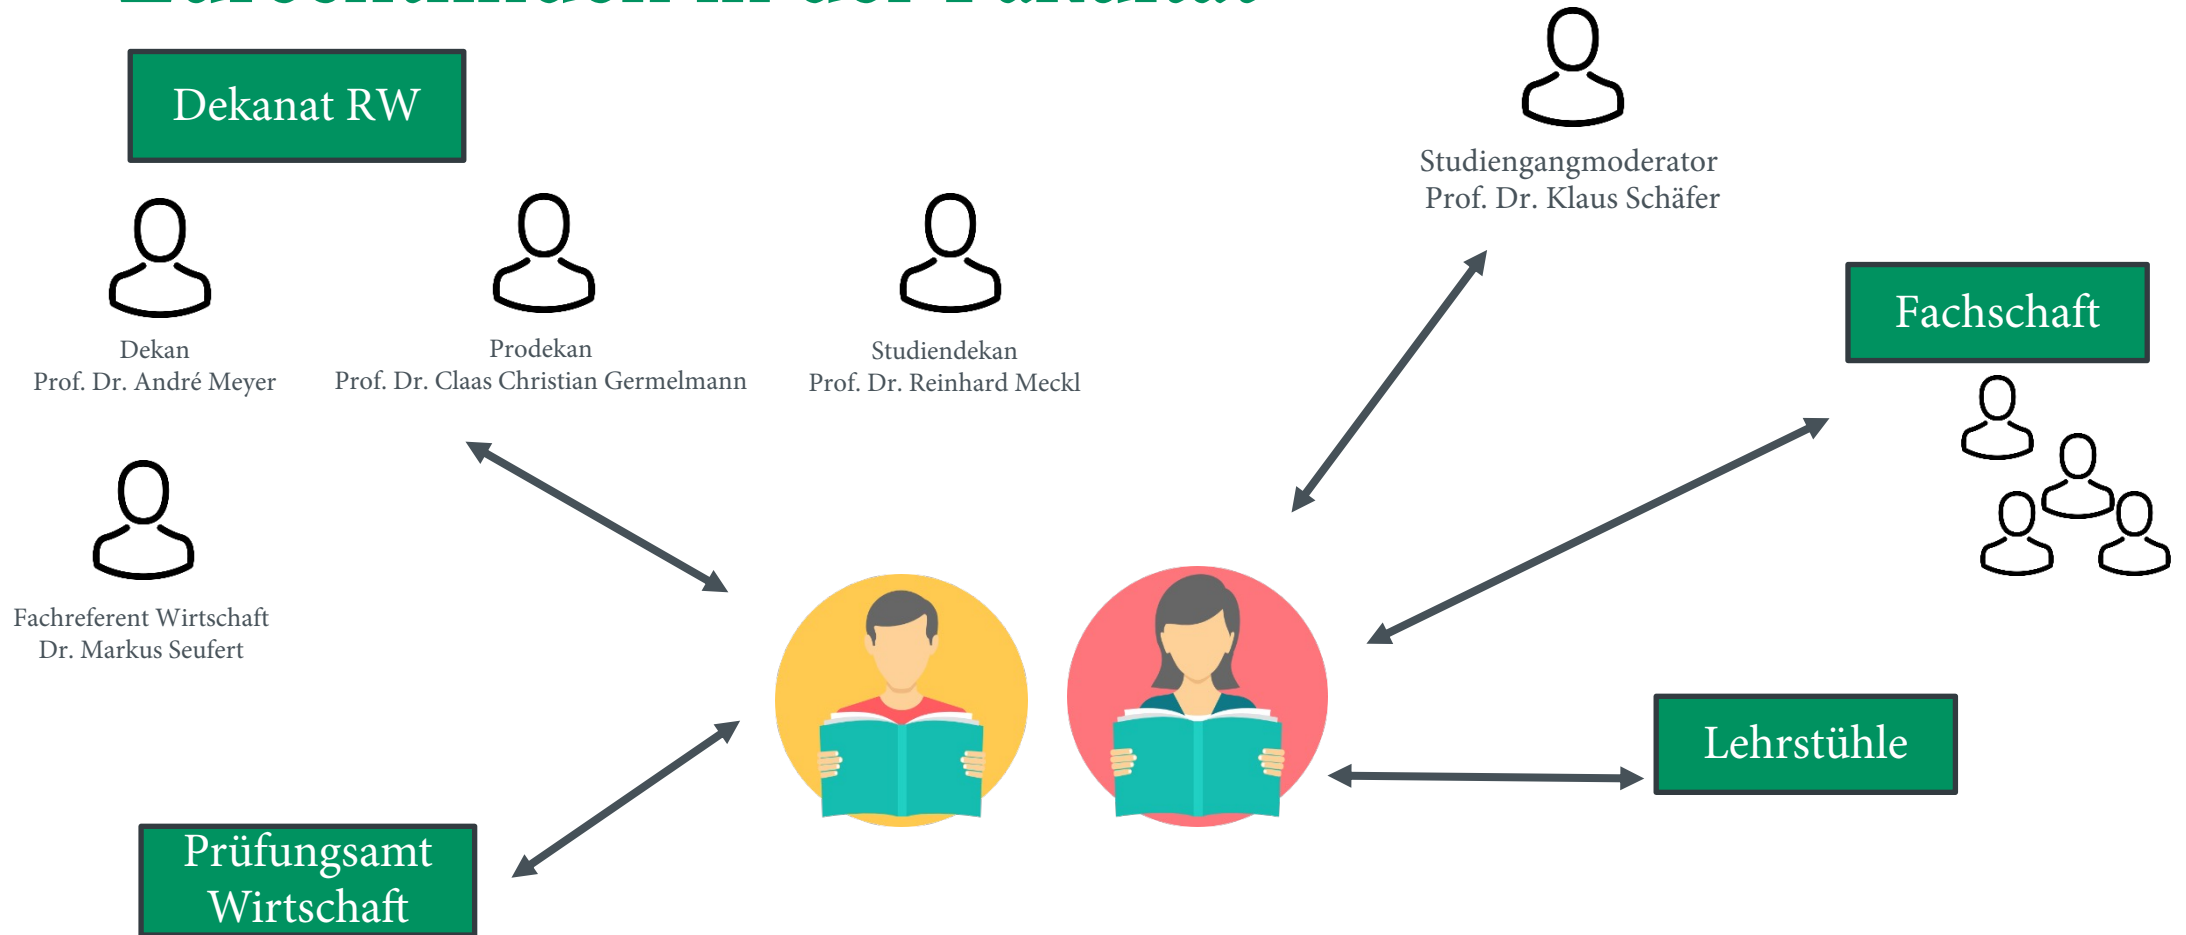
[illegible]

Dekanat RW

Dekan
Prof. Dr. André Meyer

Prodekan
Prof. Dr. Claas Christian Germelmann

Studiendekan
Prof. Dr. Reinhard Meckl

Studiengangmoderator
Prof. Dr. Klaus Schäfer

Fachschaft

Fachreferent Wirtschaft
Dr. Markus Seufert

Lehrstühle

Prüfungsamt Wirtschaft